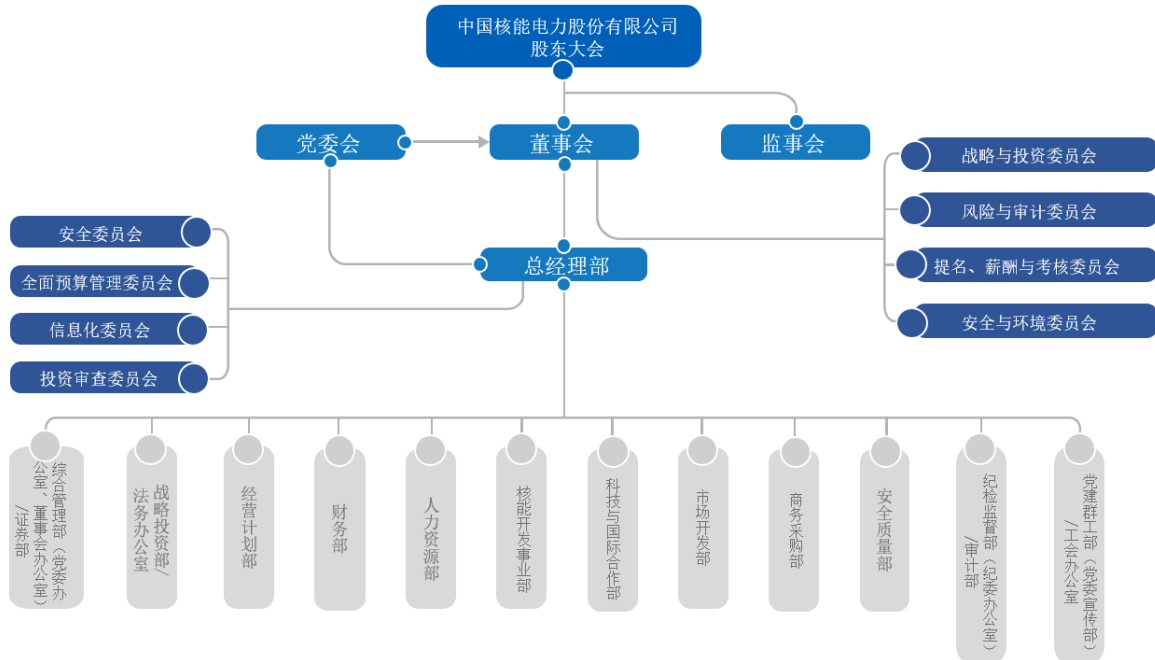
中国核能电力股份有限公司
股东大会

党委会

董事会

监事会

战略与投资委员会

风险与审计委员会

提名、薪酬与考核委员会

安全与环境委员会

安全委员会

全面预算管理委员会

信息化委员会

投资审查委员会

总经理部

综合管理部（党委办公室、董事会办公室/证券部）

战略投资部/法务办公室

经营计划部

财务部

人力资源部

核能开发事业部

科技与国际合作部

市场开发部

商务采购部

安全质量部

纪检监督部（纪委办公室）/审计部

党建群工部（党委宣传部）/工会办公室